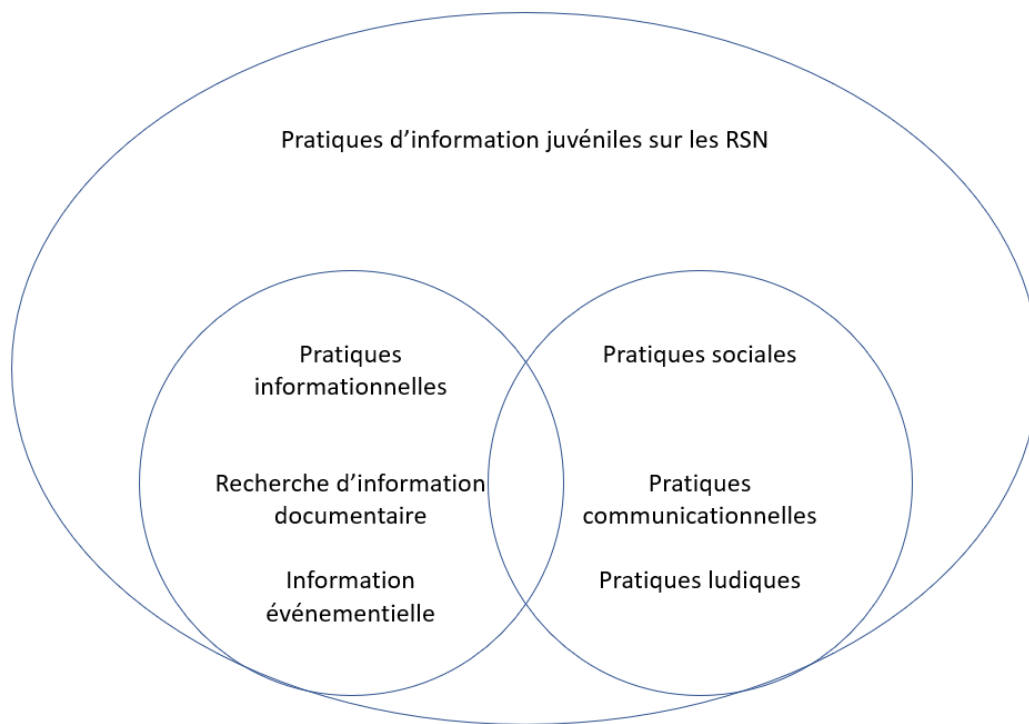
Pratiques d’information juvéniles sur les RSN

Pratiques informationnelles

Recherche d’information documentaire

Information événementielle

Pratiques sociales

Pratiques communicationnelles

Pratiques ludiques